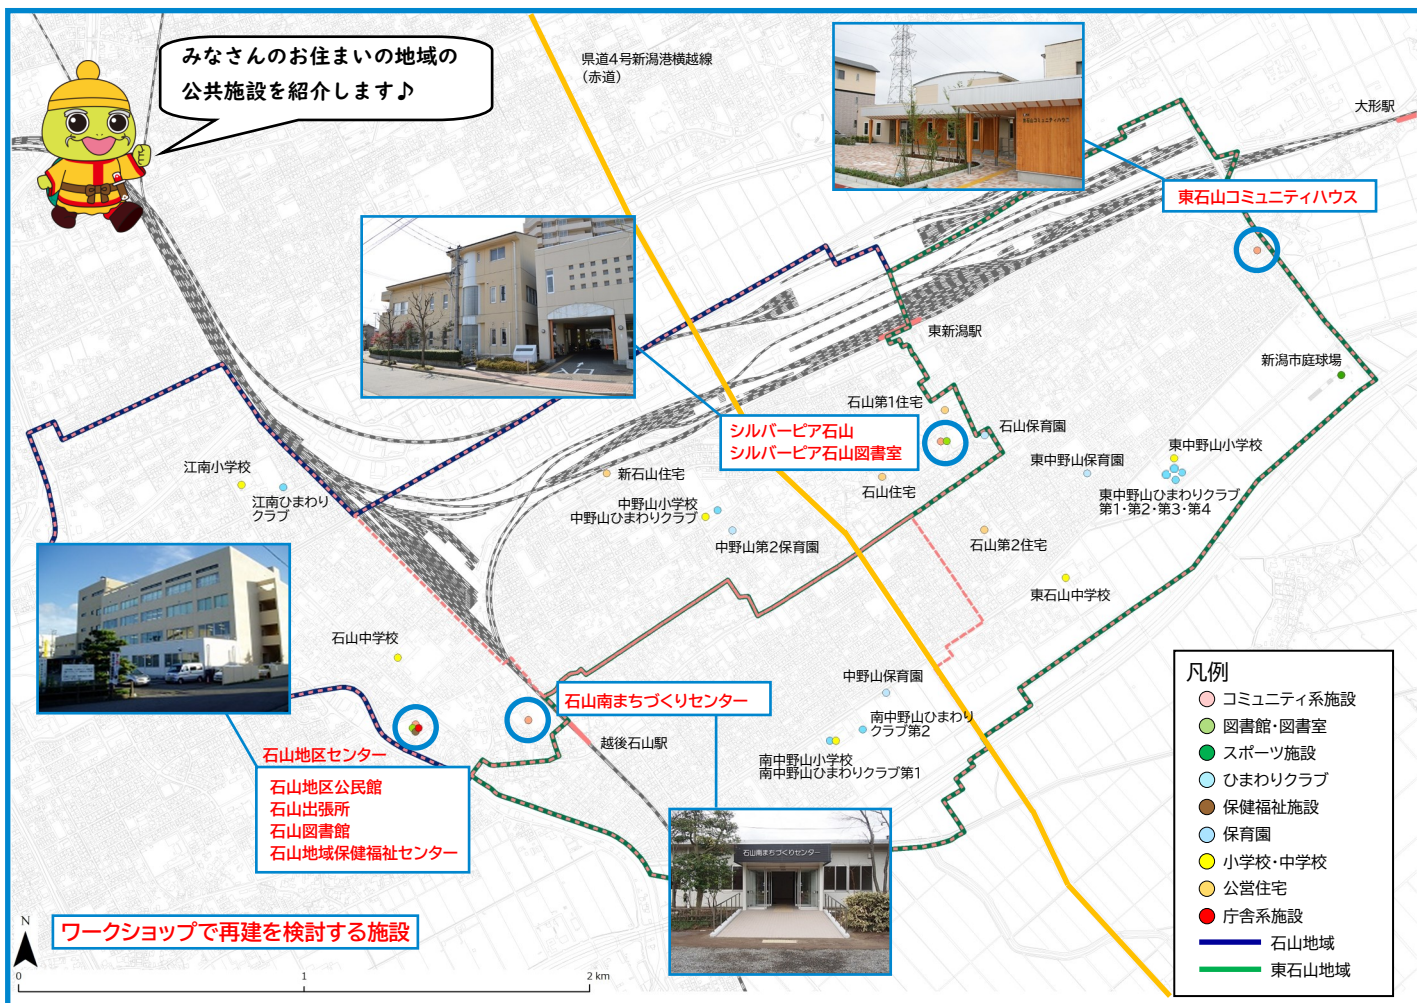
みなさんのお住まいの地域の
公共施設を紹介します♪

県道4号新潟港横越線
（赤道）

大形駅

東石山コミュニティハウス

東新潟駅

新潟市庭球場

石山第1住宅

石山保育園

シルバーピア石山
シルバーピア石山図書室

東中野山保育園

東中野山小学校

江南小学校

新石山住宅

石山住宅

東中野山ひまわりクラブ
第1・第2・第3・第4

江南ひまわり
クラブ

中野山小学校
中野山ひまわりクラブ

中野山第2保育園

石山第2住宅

東石山中学校

石山中学校

中野山保育園

石山南まちづくりセンター

南中野山ひまわり
クラブ第2

石山地区センター

越後石山駅

南中野山小学校
南中野山ひまわりクラブ第1

石山地区公民館
石山出張所
石山図書館
石山地域保健福祉センター

石山南まちづくりセンター

凡例
コミュニティ系施設
図書館・図書室
スポーツ施設
ひまわりクラブ
保健福祉施設
保育園
小学校・中学校
公営住宅
庁舎系施設
石山地域
東石山地域

N

ワークショップで再建を検討する施設

0
1
2 km